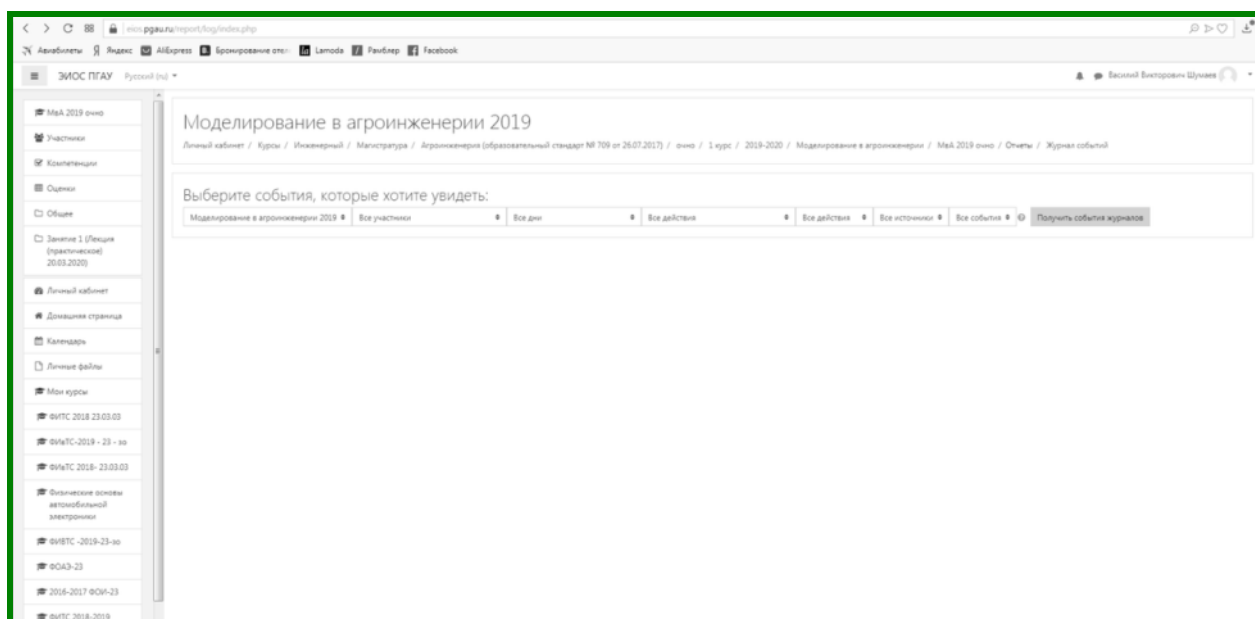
eios.pgau.ru/report/log/index.php

Авиабилеты Яндекс AliExpress Бронирование отел Lamoda Рамблер Facebook

ЭИОС ПГАУ Русский (ru)

Василий Викторович Шумаев

МвА 2019 очно
Участники
Компетенции
Оценки
Общее
Занятие 1 (Лекция (практическое) 20.03.2020)
Личный кабинет
Домашняя страница
Календарь
Личные файлы
Мои курсы
ФИТС 2018 23.03.03
ФИаТС-2019 - 23 - зо
ФИаТС 2018- 23.03.03
Физические основы автомобильной электроники
ФИВТС -2019-23-зо
ФОАЭ-23
2016-2017 ФОИ-23
ФИТС 2018-2019

Моделирование в агроинженерии 2019

Личный кабинет / Курсы / Инженерный / Магистратура / Агроинженерия (образовательный стандарт № 709 от 26.07.2017) / очно / 1 курс / 2019-2020 / Моделирование в агроинженерии / МвА 2019 очно / Отчеты / Журнал событий

Выберите события, которые хотите увидеть:

Моделирование в агроинженерии 2019 | Все участники | Все дни | Все действия | Все действия | Все источники | Все события | Получить события журналов